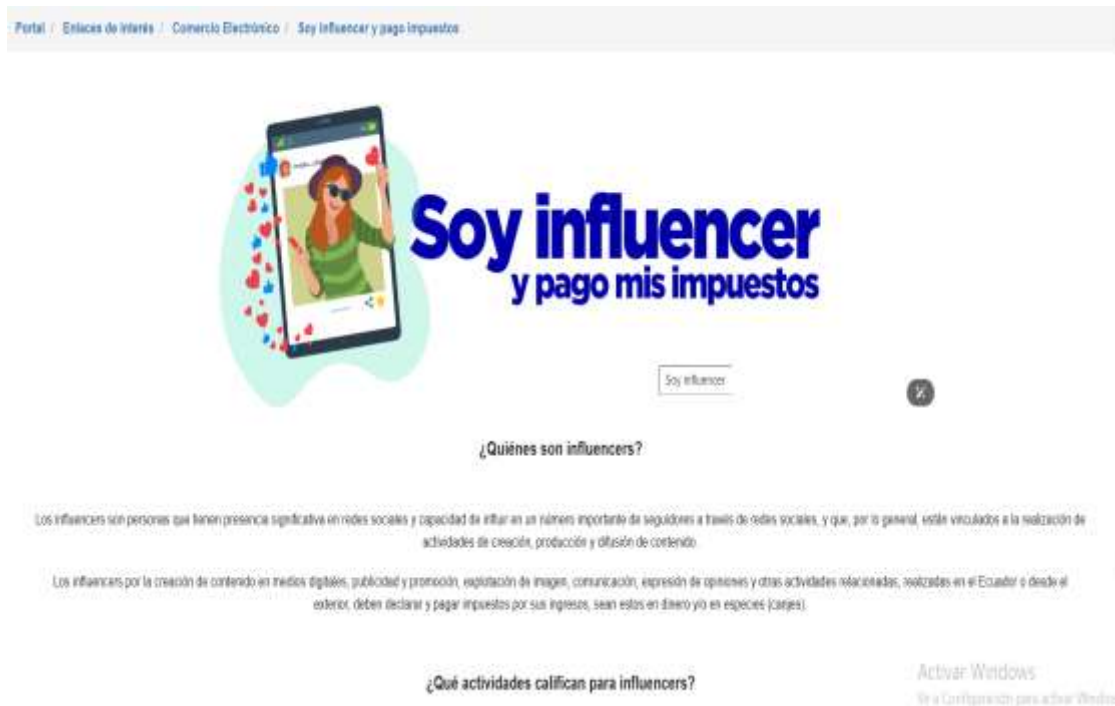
Portal / Enlaces de interés / Comercio Electrónico / Soy influencer y pago impuestos

Soy influencer
y pago mis impuestos

Soy influencer

¿Quiénes son influencers?

Los influencers son personas que tienen presencia significativa en redes sociales y capacidad de influir en un número importante de seguidores a través de redes sociales, y que, por lo general, están vinculados a la realización de actividades de creación, producción y difusión de contenido.

Los influencers por la creación de contenido en medios digitales, publicidad y promoción, explotación de imagen, comunicación, expresión de opiniones y otras actividades relacionadas, realizadas en el Ecuador o desde el exterior, deben declarar y pagar impuestos por sus ingresos, sean estos en dinero y/o en especies (canjes).

¿Qué actividades califican para influencers?

Activar Windows
Ve a Configuración para activar Windows